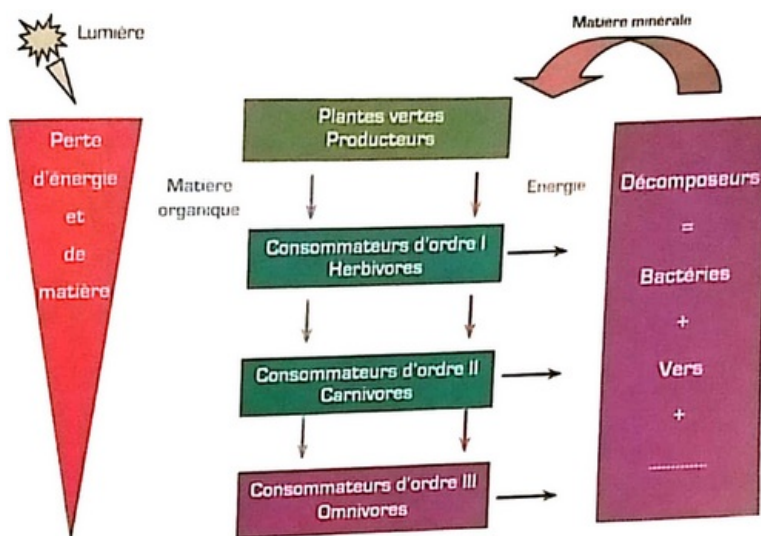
Lumière

Matiere minérale

Perte d'énergie et de matière

Plantes vertes
Producteurs

Matiere organique

Energie

Consommateurs d'ordre I
Herbivores

Consommateurs d'ordre II
Carnivores

Consommateurs d'ordre III
Omnivores

Décomposeurs
=
Bactéries
+
Vers
+
...........